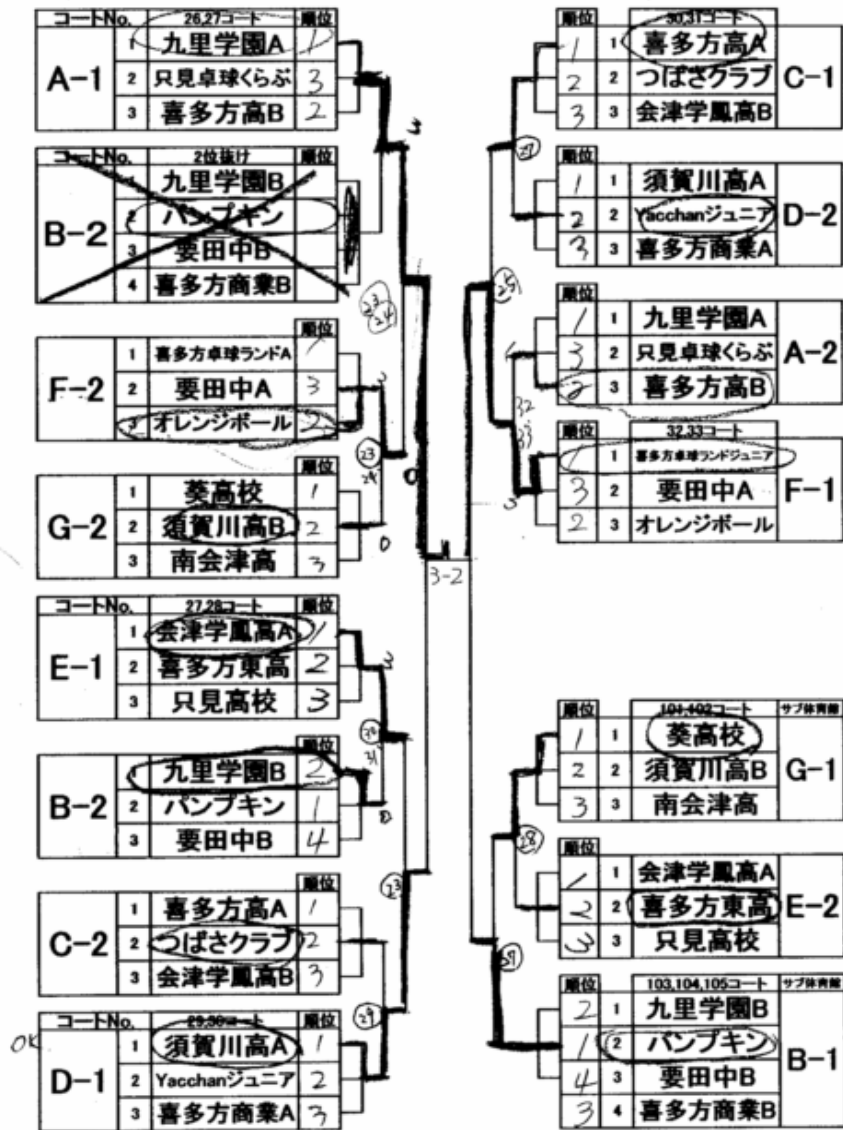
| コートNo. | 26,27コート | 順位 |
|---|---|---|
| A-1 | 1 九里学園A | 1 |
| | 2 只見卓球くらぶ | 3 |
| | 3 喜多方高B | 2 |

| コートNo. | 2位抜け | 順位 |
|---|---|---|
| B-2 | 1 九里学園B | |
| | 2 パンプキン | |
| | 3 要田中B | |
| | 4 喜多方商業B | |

| | | 順位 |
|---|---|---|
| F-2 | 1 喜多方卓球ランドA | 1 |
| | 2 要田中A | 3 |
| | 3 オレンジボール | 2 |

| | | 順位 |
|---|---|---|
| G-2 | 1 葵高校 | 1 |
| | 2 須賀川高B | 2 |
| | 3 南会津高 | 3 |

| コートNo. | 27,28コート | 順位 |
|---|---|---|
| E-1 | 1 会津学鳳高A | 1 |
| | 2 喜多方東高 | 2 |
| | 3 只見高校 | 3 |

| | | 順位 |
|---|---|---|
| B-2 | 1 九里学園B | 2 |
| | 2 パンプキン | 1 |
| | 3 要田中B | 4 |

| | | 順位 |
|---|---|---|
| C-2 | 1 喜多方高A | 1 |
| | 2 つばさクラブ | 2 |
| | 3 会津学鳳高B | 3 |

| コートNo. | 29,30コート | 順位 |
|---|---|---|
| D-1 | 1 須賀川高A | 1 |
| | 2 Yacchanジュニア | 2 |
| | 3 喜多方商業A | 3 |

OK

| 順位 | 30,31コート | |
|---|---|---|
| 1 | 1 喜多方高A | C-1 |
| 2 | 2 つばさクラブ | |
| 3 | 3 会津学鳳高B | |

| 順位 | | |
|---|---|---|
| 1 | 1 須賀川高A | D-2 |
| 2 | 2 Yacchanジュニア | |
| 3 | 3 喜多方商業A | |

| 順位 | | |
|---|---|---|
| 1 | 1 九里学園A | A-2 |
| 3 | 2 只見卓球くらぶ | |
| 2 | 3 喜多方高B | |

| 順位 | 32,33コート | |
|---|---|---|
| 1 | 1 喜多方卓球ランドジュニア | F-1 |
| 3 | 2 要田中A | |
| 2 | 3 オレンジボール | |

| 順位 | 101,102コート | サブ体育館 |
|---|---|---|
| 1 | 1 葵高校 | G-1 |
| 2 | 2 須賀川高B | |
| 3 | 3 南会津高 | |

| 順位 | | |
|---|---|---|
| 1 | 1 会津学鳳高A | E-2 |
| 2 | 2 喜多方東高 | |
| 3 | 3 只見高校 | |

| 順位 | 103,104,105コート | サブ体育館 |
|---|---|---|
| 2 | 1 九里学園B | B-1 |
| 1 | 2 パンプキン | |
| 4 | 3 要田中B | |
| 3 | 4 喜多方商業B | |

3 33 34 2 23 24 0 0 3 30 31 0 23 29 3-2 27 25 32 33 3 28 27